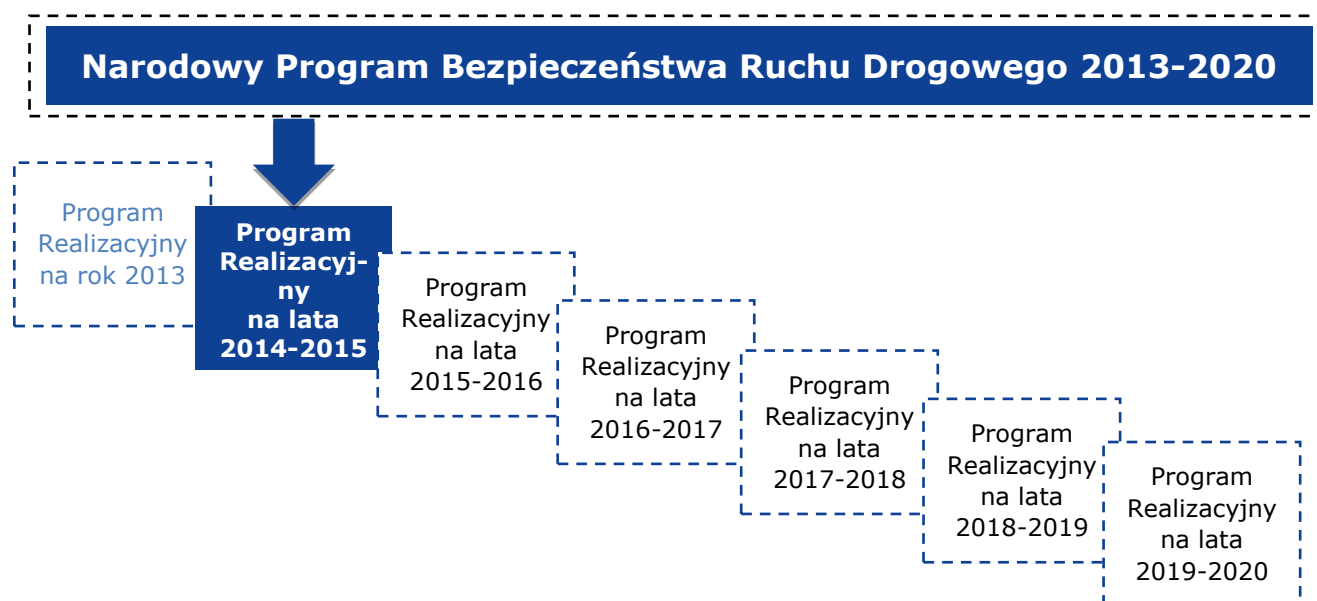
Narodowy Program Bezpieczeństwa Ruchu Drogowego 2013-2020

Program Realizacyjny na rok 2013

Program Realizacyjny na lata 2014-2015

Program Realizacyjny na lata 2015-2016

Program Realizacyjny na lata 2016-2017

Program Realizacyjny na lata 2017-2018

Program Realizacyjny na lata 2018-2019

Program Realizacyjny na lata 2019-2020